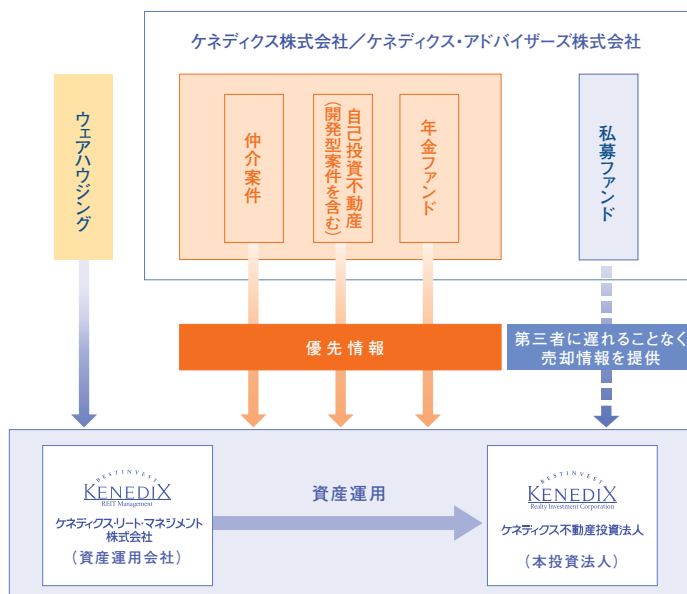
ケネディクス株式会社／ケネディクス・アドバイザーズ株式会社

ウェアハウジング

仲介案件

自己投資不動産（開発型案件を含む）

年金ファンド

私募ファンド

優先情報

第三者に遅れることなく売却情報を提供

BESTINVEST
KENEDIX
REIT Management
ケネディクス・リート・マネジメント株式会社
（資産運用会社）

資産運用

BESTINVEST
KENEDIX
Realty Investment Corporation
ケネディクス不動産投資法人
（本投資法人）